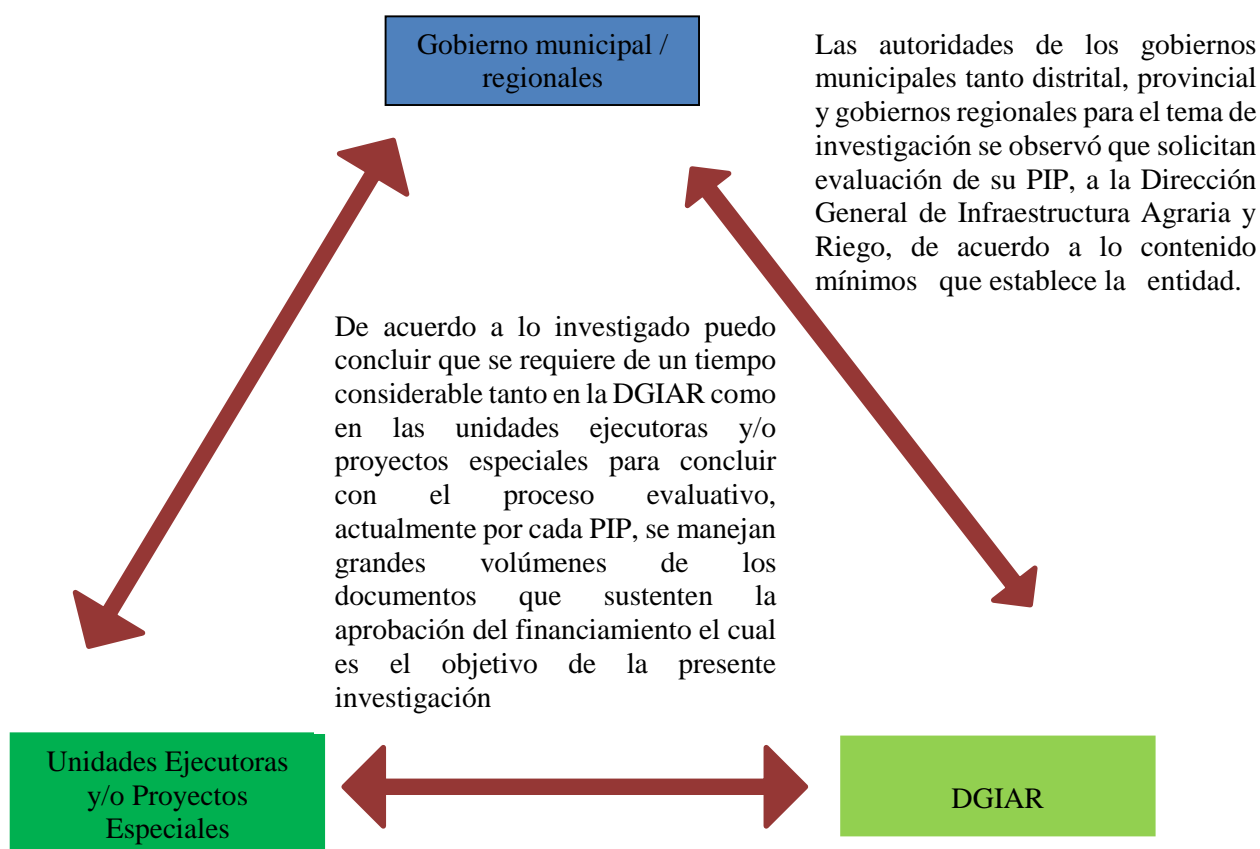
Gobierno municipal / regionales

Las autoridades de los gobiernos municipales tanto distrital, provincial y gobiernos regionales para el tema de investigación se observó que solicitan evaluación de su PIP, a la Dirección General de Infraestructura Agraria y Riego, de acuerdo a lo contenido mínimos que establece la entidad.

De acuerdo a lo investigado puedo concluir que se requiere de un tiempo considerable tanto en la DGIAR como en las unidades ejecutoras y/o proyectos especiales para concluir con el proceso evaluativo, actualmente por cada PIP, se manejan grandes volúmenes de los documentos que sustenten la aprobación del financiamiento el cual es el objetivo de la presente investigación

Unidades Ejecutoras y/o Proyectos Especiales

DGIAR